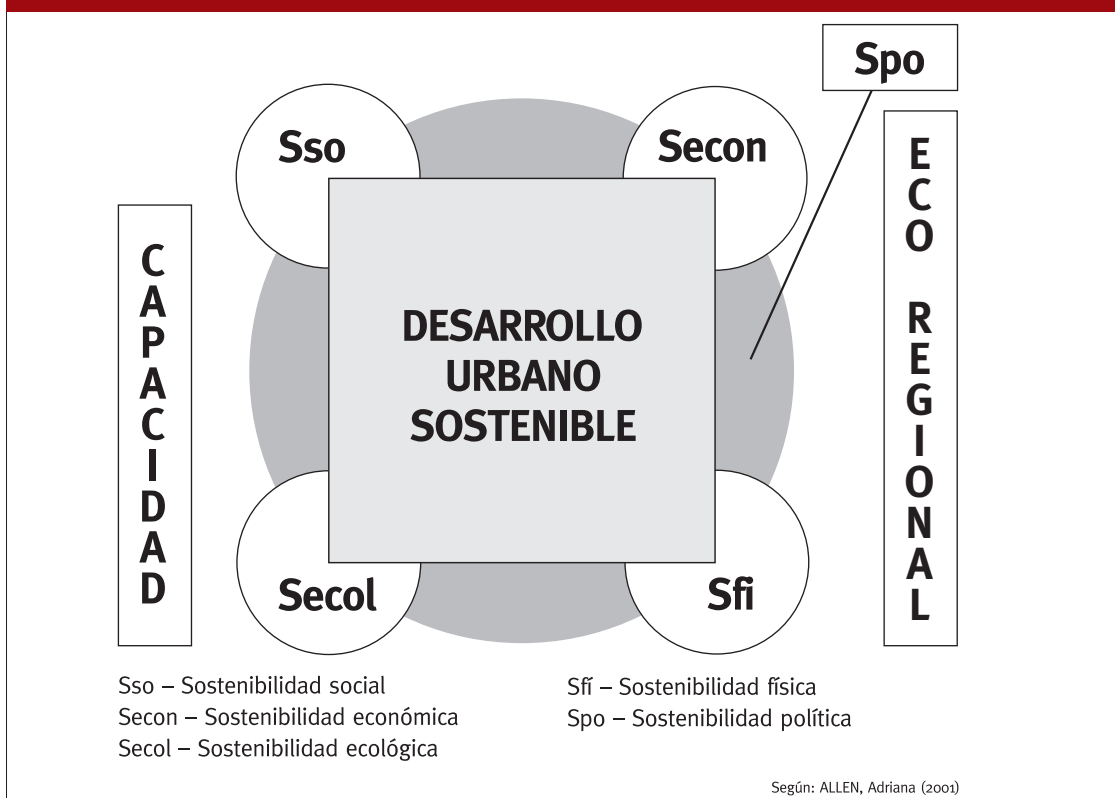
Spo

Sso

Secon

CAPACIDAD

DESARROLLO URBANO SOSTENIBLE

ECO REGIONAL

Secol

Sfi

Sso – Sostenibilidad social
Secon – Sostenibilidad económica
Secol – Sostenibilidad ecológica

Sfí – Sostenibilidad física
Spo – Sostenibilidad política

Según: ALLEN, Adriana (2001)